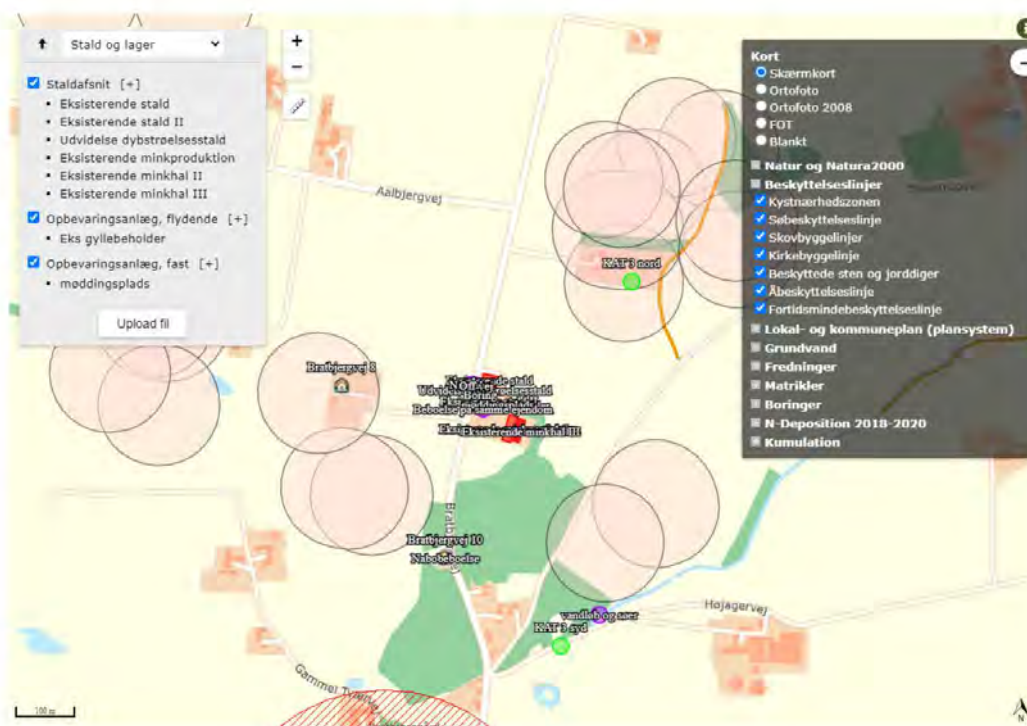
Stald og lager

Staldafsnit [+]
- Eksisterende stald
- Eksisterende stald II
- Udvidelse dybstrøelsesstald
- Eksisterende minkproduktion
- Eksisterende minkhal II
- Eksisterende minkhal III

Opbevaringsanlæg, flydende [+]
- Eks gyllebeholder

Opbevaringsanlæg, fast [+]
- møddingsplads

Upload fil

+
−

Kort
Skærmkort
Ortofoto
Ortofoto 2008
FOT
Blankt
Natur og Natura2000
Beskyttelseslinjer
Kystnærhedszonen
Søbeskyttelseslinje
Skovbyggelinjer
Kirkebyggelinje
Beskyttede sten og jorddiger
Åbeskyttelseslinje
Fortidsmindebeskyttelseslinje
Lokal- og kommuneplan (plansystem)
Grundvand
Fredninger
Matrikler
Boringer
N-Deposition 2018-2020
Kumulation

Aalbjergvej
KAT 3 nord
Bratbjergvej 8
Eksisterende stald
Udvidelse dybstrøelsesstald
Boring
Beboelse på samme ejendom
Eksisterende minkhal III
Bratbjergvej 10
Nabobeboelse
vandløb og søer
KAT 3 syd
Højagervej
Gammel
100 m